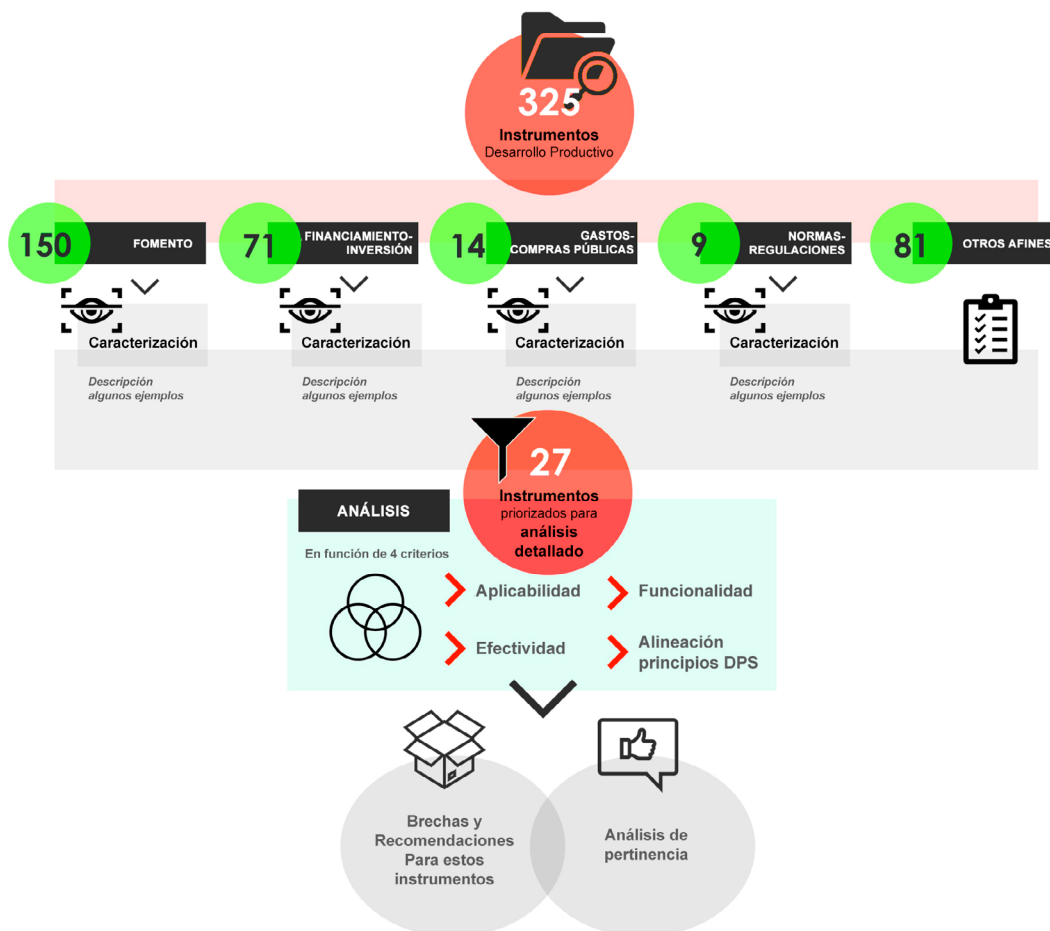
325
Instrumentos
Desarrollo Productivo

150 FOMENTO
Caracterización
Descripción algunos ejemplos

71 FINANCIAMIENTO-INVERSIÓN
Caracterización
Descripción algunos ejemplos

14 GASTOS-COMPRAS PÚBLICAS
Caracterización
Descripción algunos ejemplos

9 NORMAS-REGULACIONES
Caracterización
Descripción algunos ejemplos

81 OTROS AFINES

27
Instrumentos
priorizados para
análisis detallado

ANÁLISIS
En función de 4 criterios

Aplicabilidad
Funcionalidad
Efectividad
Alineación principios DPS

Brechas y Recomendaciones Para estos instrumentos

Análisis de pertinencia